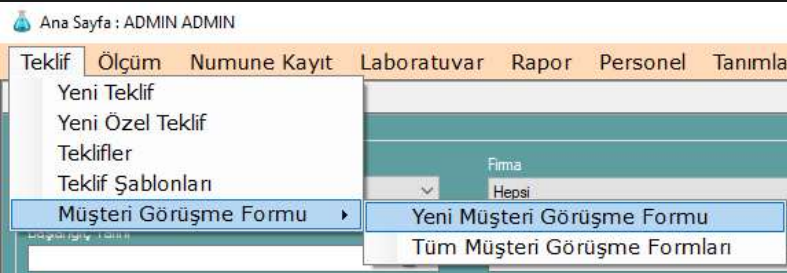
Ana Sayfa : ADMIN ADMIN

Teklif Ölçüm Numune Kayıt Laboratuvar Rapor Personel Tanımla

Yeni Teklif
Yeni Özel Teklif
Teklifler
Teklif Şablonları
Müşteri Görüşme Formu

Yeni Müşteri Görüşme Formu
Tüm Müşteri Görüşme Formları

Firma
Hepsi

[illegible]